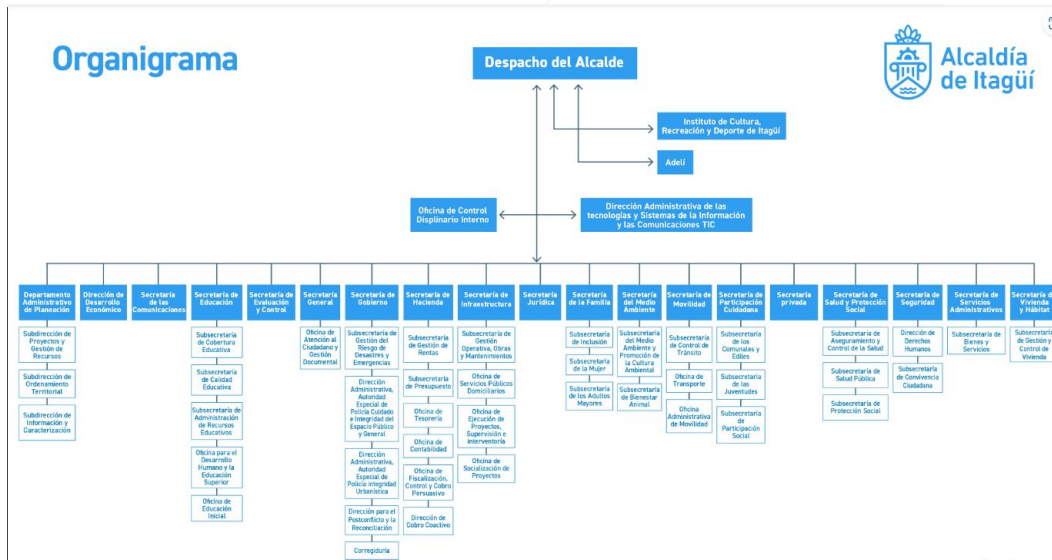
Organigrama

Alcaldía de Itagüí

Despacho del Alcalde

Instituto de Cultura, Recreación y Deporte de Itagüí

Adelí

Oficina de Control Disciplinario Interno

Dirección Administrativa de las tecnologías y Sistemas de la Información y las Comunicaciones TIC

Departamento Administrativo de Planeación
Subdirección de Proyectos y Gestión de Recursos
Subdirección de Ordenamiento Territorial
Subdirección de Información y Caracterización

Dirección de Desarrollo Económico

Secretaría de las Comunicaciones

Secretaría de Educación
Subsecretaría de Cobertura Educativa
Subsecretaría de Calidad Educativa
Subsecretaría de Administración de Recursos Educativos
Oficina para el Desarrollo Humano y la Educación Superior
Oficina de Educación Inicial

Secretaría de Evaluación y Control

Secretaría General
Oficina de Atención al Ciudadano y Gestión Documental

Secretaría de Gobierno
Subsecretaría de Gestión del Riesgo de Desastres y Emergencias
Dirección Administrativa, Autoridad Especial de Policía Cuidado e Integridad del Espacio Público y General
Dirección Administrativa, Autoridad Especial de Policía Integridad Urbanística
Dirección para el Postconflicto y la Reconciliación
Corregiduría

Secretaría de Hacienda
Subsecretaría de Gestión de Rentas
Subsecretaría de Presupuesto
Oficina de Tesorería
Oficina de Contabilidad
Oficina de Fiscalización, Control y Cobro Persuasivo
Dirección de Cobro Coactivo

Secretaría de Infraestructura
Subsecretaría de Gestión Operativa, Obras y Mantenimientos
Oficina de Servicios Públicos Domiciliarios
Oficina de Ejecución de Proyectos, Supervisión e Interventoría
Oficina de Socialización de Proyectos

Secretaría Jurídica

Secretaría de la Familia
Subsecretaría de Inclusión
Subsecretaría de la Mujer
Subsecretaría de los Adultos Mayores

Secretaría del Medio Ambiente
Subsecretaría del Medio Ambiente y Promoción de la Cultura Ambiental
Subsecretaría de Bienestar Animal

Secretaría de Movilidad
Subsecretaría de Control de Tránsito
Oficina de Transporte
Oficina Administrativa de Movilidad

Secretaría de Participación Ciudadana
Subsecretaría de los Comunales y Ediles
Subsecretaría de las Juventudes
Subsecretaría de Participación Social

Secretaría privada

Secretaría de Salud y Protección Social
Subsecretaría de Aseguramiento y Control de la Salud
Subsecretaría de Salud Pública
Subsecretaría de Protección Social

Secretaría de Seguridad
Dirección de Derechos Humanos
Subsecretaría de Convivencia Ciudadana

Secretaría de Servicios Administrativos
Subsecretaría de Bienes y Servicios

Secretaría de Vivienda y Hábitat
Subsecretaría de Gestión y Control de Vivienda